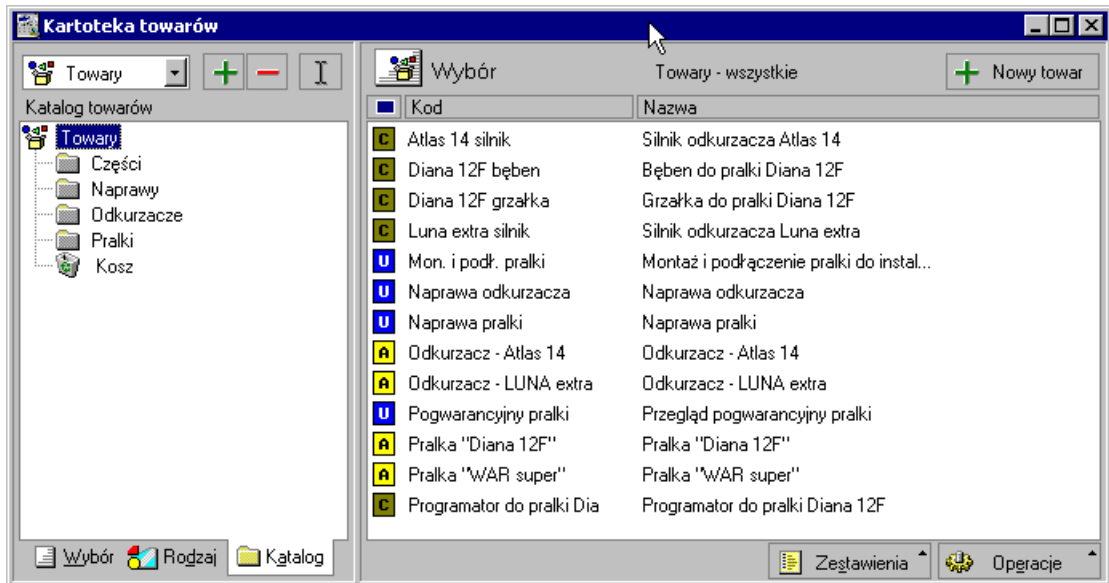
Kartoteka towarów

Towary
Katalog towarów
Towary
Części
Naprawy
Odkurzacze
Pralki
Kosz

Wybór Rodzaj Katalog

Wybór
Towary - wszystkie
Nowy towar

| | Kod | Nazwa |
|---|---|---|
| C | Atlas 14 silnik | Silnik odkurzacza Atlas 14 |
| C | Diana 12F bęben | Bęben do pralki Diana 12F |
| C | Diana 12F grzałka | Grzałka do pralki Diana 12F |
| C | Luna extra silnik | Silnik odkurzacza Luna extra |
| U | Mon. i podł. pralki | Montaż i podłączenie pralki do instal... |
| U | Naprawa odkurzacza | Naprawa odkurzacza |
| U | Naprawa pralki | Naprawa pralki |
| A | Odkurzacz - Atlas 14 | Odkurzacz - Atlas 14 |
| A | Odkurzacz - LUNA extra | Odkurzacz - LUNA extra |
| U | Pogwarancyjny pralki | Przegląd pogwarancyjny pralki |
| A | Pralka "Diana 12F" | Pralka "Diana 12F" |
| A | Pralka "WAR super" | Pralka "WAR super" |
| C | Programator do pralki Dia | Programator do pralki Diana 12F |

Zestawienia
Operacje